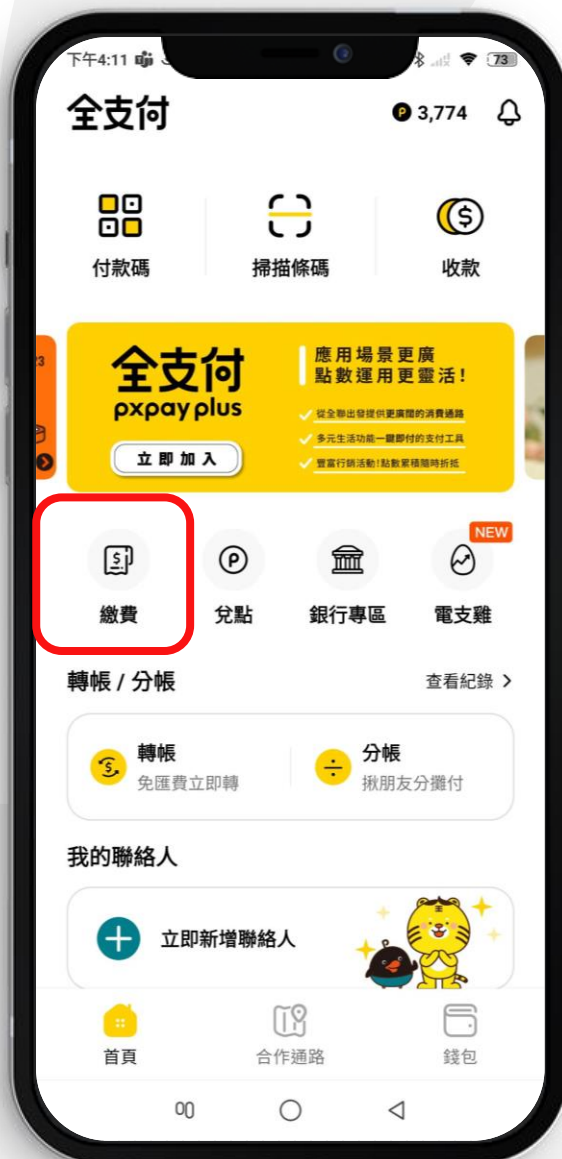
下午4:11

73

全支付

3,774

付款碼

掃描條碼

收款

全支付
pxpay plus

立即加入

應用場景更廣
點數運用更靈活!

從全聯出發提供更廣闊的消費通路

多元生活功能一鍵即付的支付工具

豐富行銷活動!點數累積隨時折抵

NEW

繳費

兌點

銀行專區

電支雞

轉帳 / 分帳

查看紀錄 >

轉帳
免匯費立即轉

分帳
揪朋友分攤付

我的聯絡人

立即新增聯絡人

首頁

合作通路

錢包